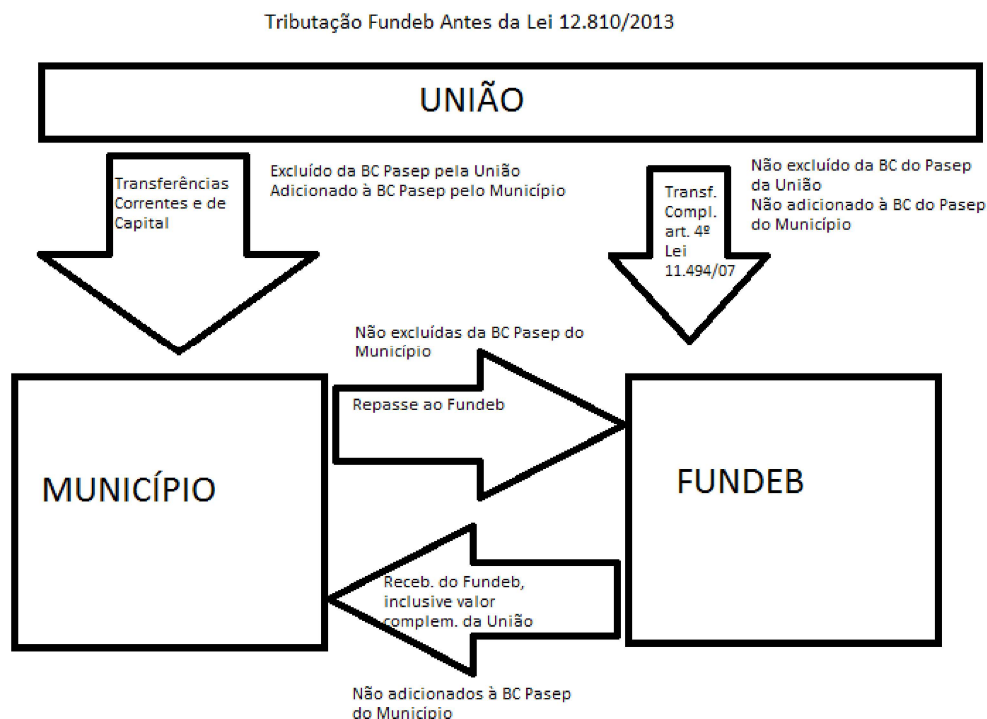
Tributação Fundeb Antes da Lei 12.810/2013

UNIÃO

Transferências Correntes e de Capital

Excluído da BC Pasep pela União
Adicionado à BC Pasep pelo Município

Transf. Compl. art. 4º Lei 11.494/07

Não excluído da BC do Pasep da União
Não adicionado à BC do Pasep do Município

Não excluídas da BC Pasep do Município

Repasse ao Fundeb

MUNICÍPIO

FUNDEB

Receb. do Fundeb, inclusive valor complem. da União

Não adicionados à BC Pasep do Município